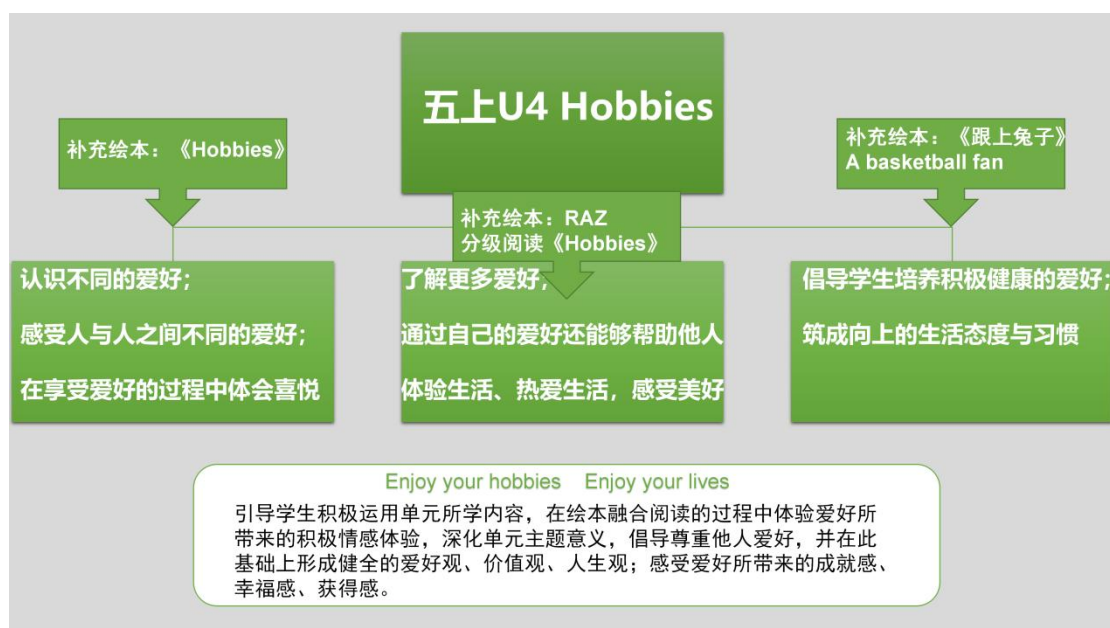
五上U4 Hobbies

补充绘本：《Hobbies》

补充绘本：RAZ
分级阅读《Hobbies》

补充绘本：《跟上兔子》
A basketball fan

认识不同的爱好；

感受人与人之间不同的爱好；

在享受爱好的过程中体会喜悦

了解更多爱好，

通过自己的爱好还能够帮助他人

体验生活、热爱生活，感受美好

倡导学生培养积极健康的爱好；

筑成向上的生活态度与习惯

Enjoy your hobbies Enjoy your lives

引导学生积极运用单元所学内容，在绘本融合阅读的过程中体验爱好所带来的积极情感体验，深化单元主题意义，倡导尊重他人爱好，并在此基础上形成健全的爱好观、价值观、人生观；感受爱好所带来的成就感、幸福感、获得感。